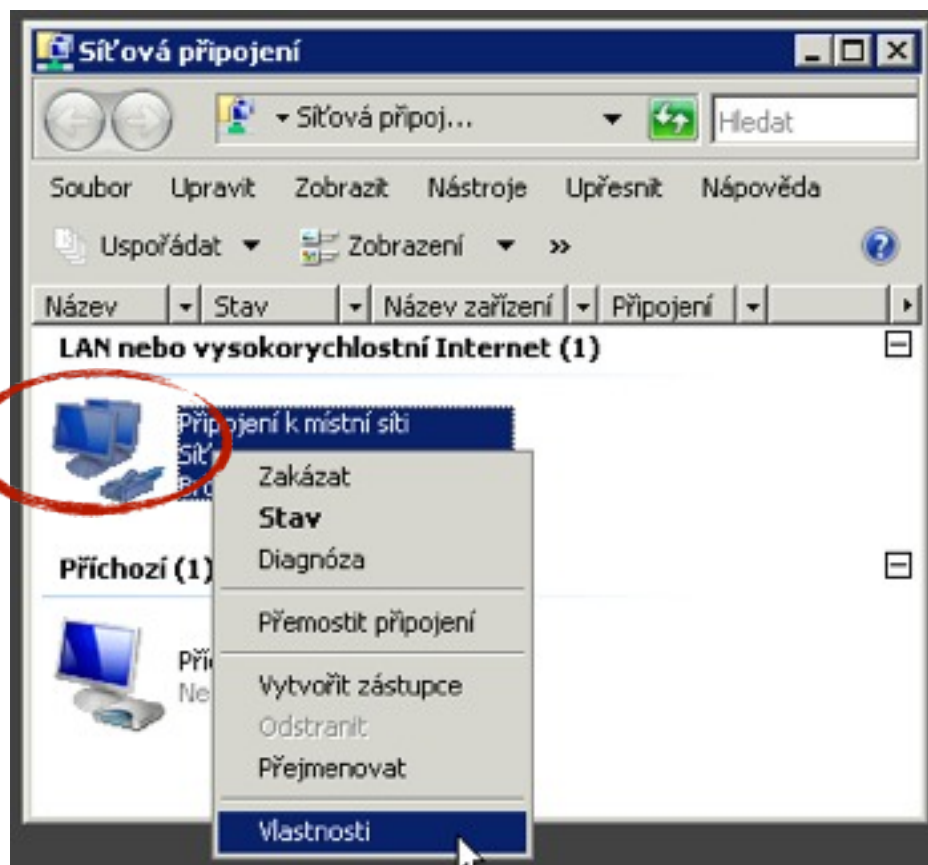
Síťová připojení

Síťová připoj...

Hledat

Soubor Upravit Zobrazit Nástroje Upřesnit Nápověda

Uspořádat Zobrazení »

Název | Stav | Název zařízení | Připojení |

LAN nebo vysokorychlostní Internet (1)

Připojení k místní síti
Síť
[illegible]

Zakázat
Stav
Diagnóza
Přemostit připojení
Vytvořit zástupce
Odstranit
Přejmenovat
Vlastnosti

Příchozí (1)

Pří
Ne